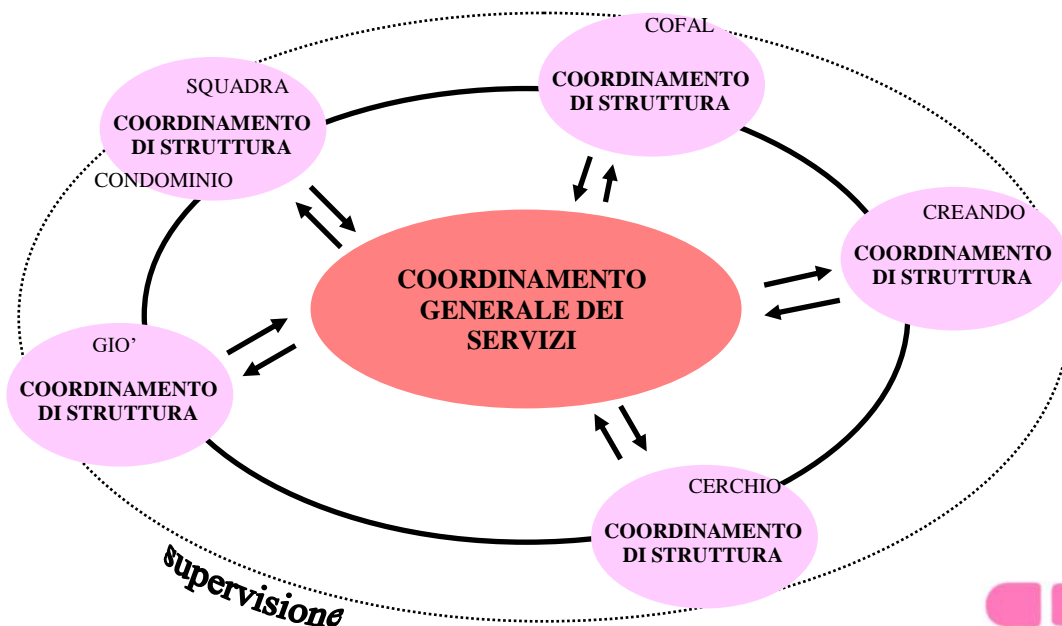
COFAL
COORDINAMENTO DI STRUTTURA

SQUADRA
COORDINAMENTO DI STRUTTURA
CONDOMINIO

CREANDO
COORDINAMENTO DI STRUTTURA

COORDINAMENTO GENERALE DEI SERVIZI

GIO'
COORDINAMENTO DI STRUTTURA

CERCHIO
COORDINAMENTO DI STRUTTURA

supervisione